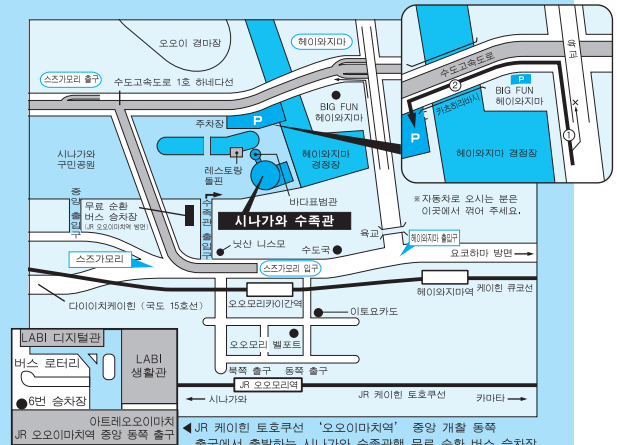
오오이 경마장

헤이와지마

스즈가모리 출구

수도고속도로 1호 하네다선

BIG FUN 헤이와지마

주차장

P

시나가와 구민공원

레스토랑 돌핀

헤이와지마 경정장

비다표범관

중앙 게이트

무료 순환 버스 승차장

JR 오오이마치역 방면

수족관 출입구

시나가와 수족관

※자동차로 오시는 분은 이곳에서 꺾어 주세요.

넛산 니스모

수도국

육교

헤이와지마 출입구

요코하마 방면

스즈가모리

스즈가모리 입구

헤이와지마역

케이힌 큐코선

다이이치케이힌 (국도 15호선)

오오모리카이간역

이토요카도

오오모리 벨포트

북쪽 출구

동쪽 출구

JR 오오모리역

시나가와

JR 케이힌 토호쿠선

카마타

LABI 디지털관

버스 로터리

LABI 생활관

6번 승차장

아트레오오이마치

JR 오오이마치역 중앙 동쪽 출구

육교

수도고속도로

②

카츠히라바시

BIG FUN 헤이와지마

P

①

헤이와지마 경정장

◀ JR 케이힌 토호쿠선 '오오이마치역' 중앙 개찰 동쪽 출구에서 출발하는 시나가와 수족관행 무료 순환 버스 승차장